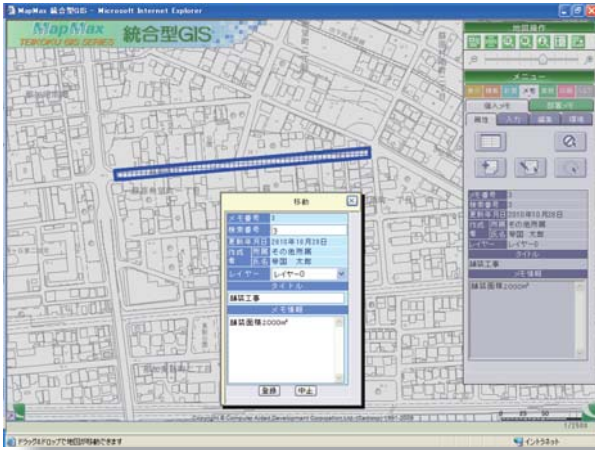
MapMax 統合型GIS - Microsoft Internet Explorer

MapMax
TEIKOKU GIS SERIES
統合型GIS

地図操作

メニュー

個人メモ
共有メモ

属性

移動

メモ番号 3
検索番号 3
更新年月日 2010年10月28日
作成者 所属 その他所属
氏名 帝国 太郎
レイヤー レイヤー0
タイトル
舗装工事
メモ情報
舗装面積2000m²

登録
中止

メモ番号 3
検索番号 3
更新年月日 2010年10月28日
作成 所属 その他所属
者 氏名 帝国 太郎
レイヤー レイヤー0
タイトル
舗装工事
メモ情報
舗装面積2000m²

Copyright © Computer Aided Development Corporation Ltd.(Cadcorp) 1991-2009

1/2500

ドラッグ&ドロップで地図が移動できます
イントラネット